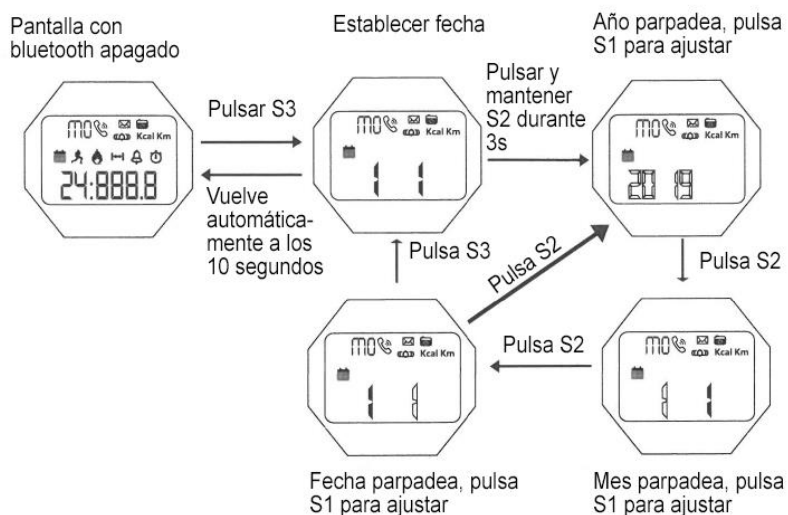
Pantalla con bluetooth apagado

Establecer fecha

Año parpadea, pulsa S1 para ajustar

Pulsar S3

Pulsar y mantener S2 durante 3s

MO Kcal Km

24:888.8

MO Kcal Km

1 1

MO Kcal Km

2019

Vuelve automáticamente a los 10 segundos

Pulsa S3

Pulsa S2

Pulsa S2

Pulsa S2

MO Kcal Km

1 1

MO Kcal Km

1 1

Fecha parpadea, pulsa S1 para ajustar

Mes parpadea, pulsa S1 para ajustar